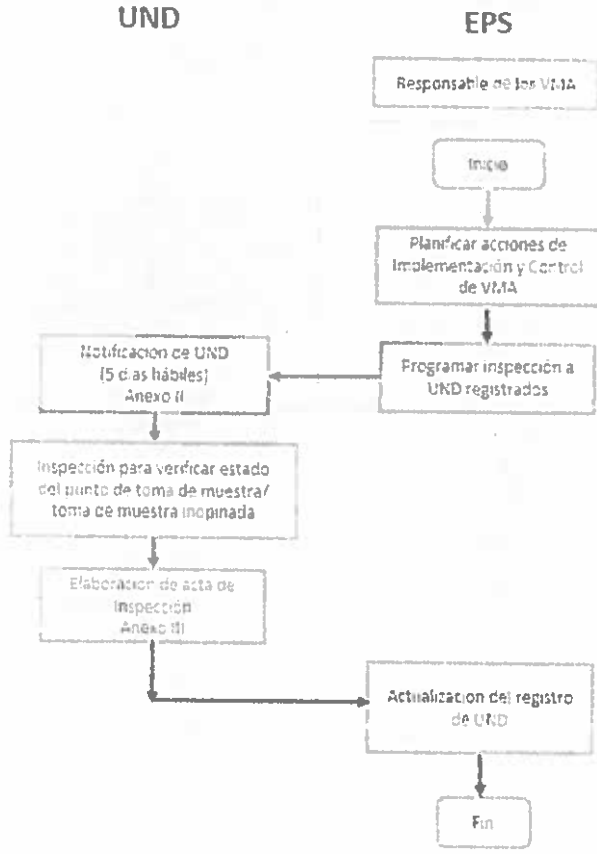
UND

EPS

Responsable de los VMA

Inicio

Planificar acciones de Implementación y Control de VMA

Programar inspección a UND registrados

Notificación de UND (5 días hábiles) Anexo II

Inspección para verificar estado del punto de toma de muestra/ toma de muestra inopinada

Elaboración de acta de Inspección Anexo III

Actualización del registro de UND

Fin